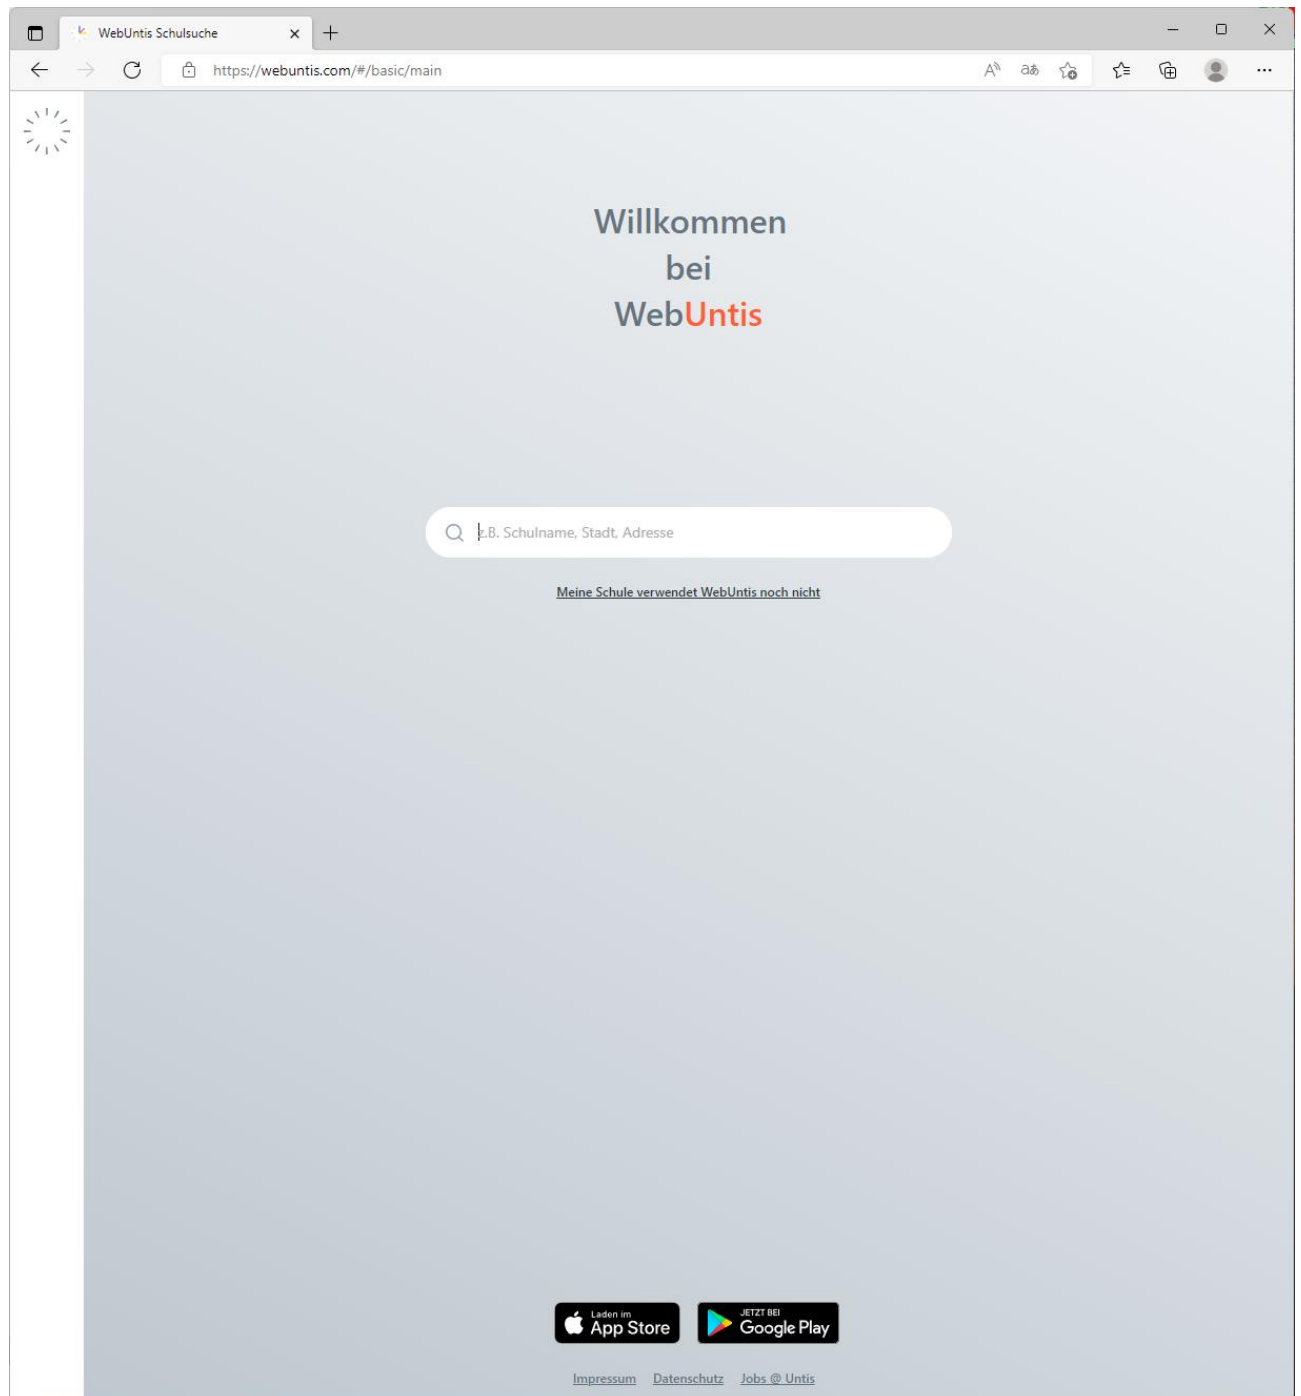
WebUntis Schulsuche

https://webuntis.com/#/basic/main

Willkommen
bei
WebUntis

z.B. Schulname, Stadt, Adresse

Meine Schule verwendet WebUntis noch nicht

Laden im App Store

JETZT BEI Google Play

Impressum Datenschutz Jobs @ Untis